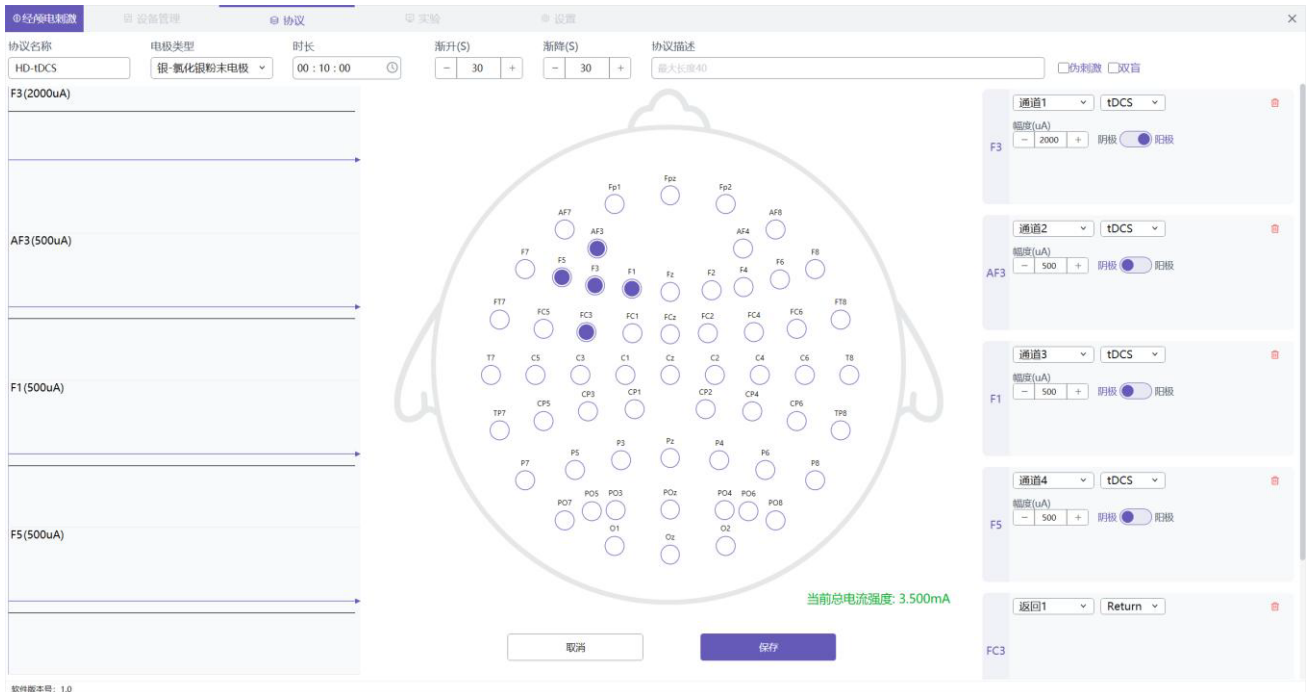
⊕经颅电刺激 设备管理 协议 实验 设置 ×

协议名称
HD-tDCS

电极类型
银-氯化银粉末电极

时长
00 : 10 : 00

渐升(S)
− 30 +

渐降(S)
− 30 +

协议描述
最大长度40

伪刺激 双盲

F3(2000uA)

AF3(500uA)

F1(500uA)

F5(500uA)

Fpz
Fp1
Fp2
AF7
AF3
AF4
AF8
F7
F5
F3
F1
Fz
F2
F4
F6
F8
FT7
FC5
FC3
FC1
FCz
FC2
FC4
FC6
FT8
T7
C5
C3
C1
Cz
C2
C4
C6
T8
TP7
CP5
CP3
CP1
CP2
CP4
CP6
TP8
P7
P5
P3
Pz
P4
P6
P8
PO7
PO5
PO3
POz
PO4
PO6
PO8
O1
Oz
O2

当前总电流强度: 3.500mA

取消 保存

F3
通道1 tDCS
幅度(uA)
− 2000 + 阴极 阳极

AF3
通道2 tDCS
幅度(uA)
− 500 + 阴极 阳极

F1
通道3 tDCS
幅度(uA)
− 500 + 阴极 阳极

F5
通道4 tDCS
幅度(uA)
− 500 + 阴极 阳极

FC3
返回1 Return

软件版本号：1.0